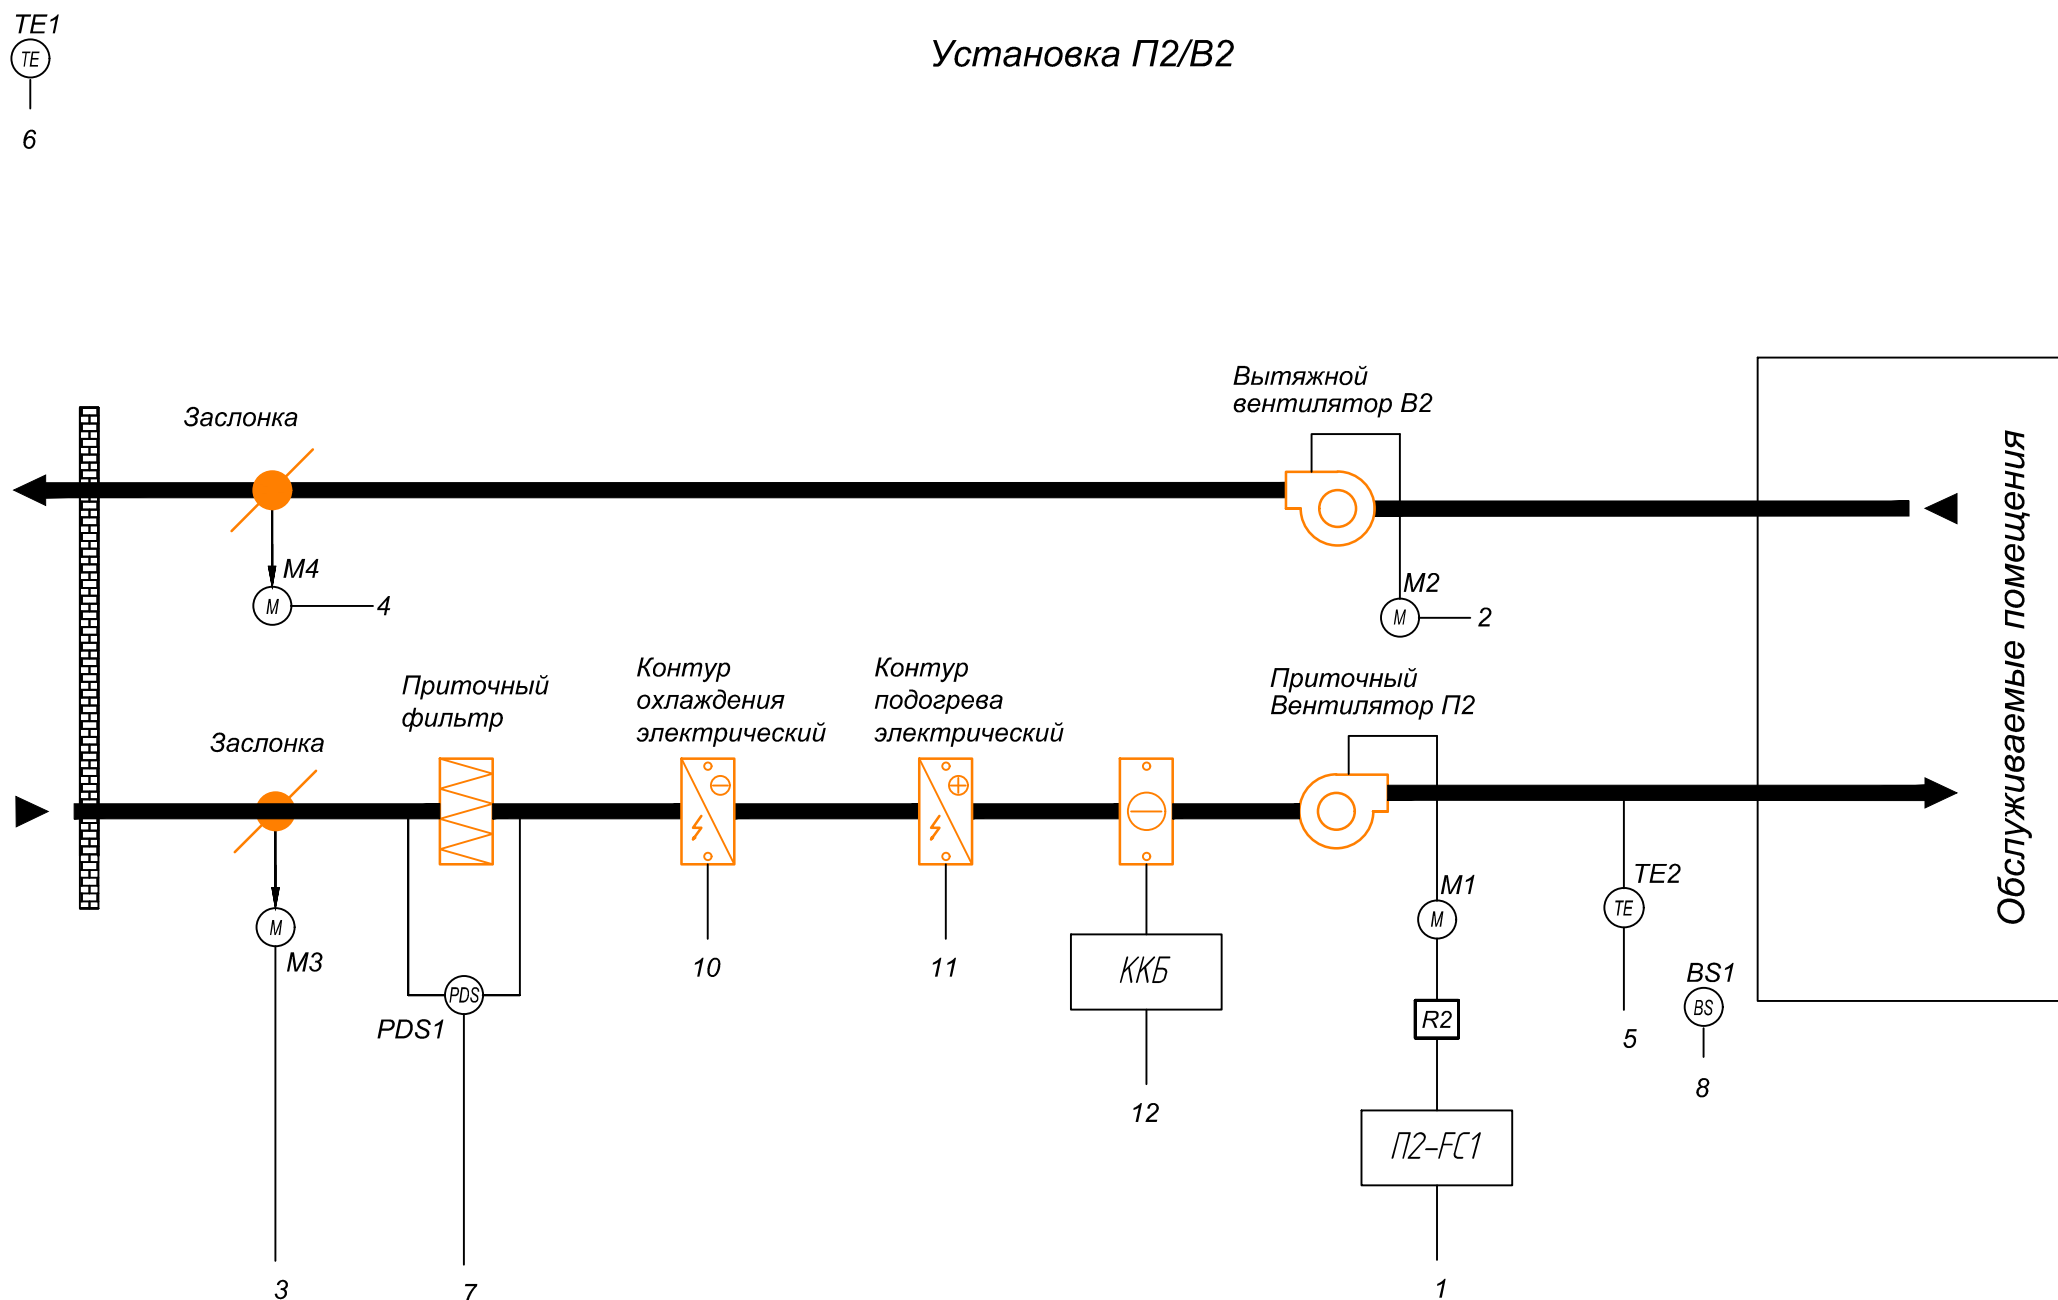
TE1
TE
6

Установка П2/В2

Вытяжной вентилятор В2

Заслонка

M4
M
4

M2
M
2

Обслуживаемые помещения

Приточный фильтр

Контур охлаждения электрический

Контур подогрева электрический

Приточный Вентилятор П2

Заслонка

M
M3

PDS
PDS1

10

11

ККБ

12

M1
M

R2

П2-FC1

TE2
TE
5

BS1
BS
8

3

7

1